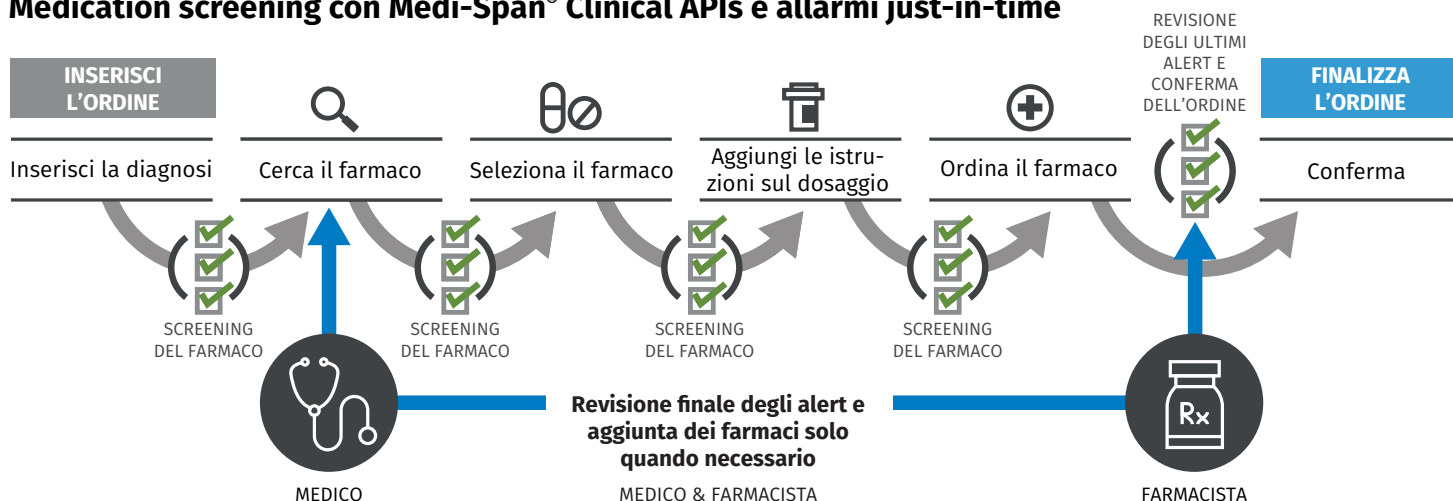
Medication screening con Medi-Span® Clinical APIs e allarmi just-in-time

INSERISCI L'ORDINE

Inserisci la diagnosi

Cerca il farmaco

Seleziona il farmaco

Aggiungi le istruzioni sul dosaggio

Ordina il farmaco

REVISIONE DEGLI ULTIMI ALERT E CONFERMA DELL'ORDINE

FINALIZZA L'ORDINE

Conferma

SCREENING DEL FARMACO

SCREENING DEL FARMACO

SCREENING DEL FARMACO

SCREENING DEL FARMACO

Revisione finale degli alert e aggiunta dei farmaci solo quando necessario

Rx

MEDICO

MEDICO & FARMACISTA

FARMACISTA